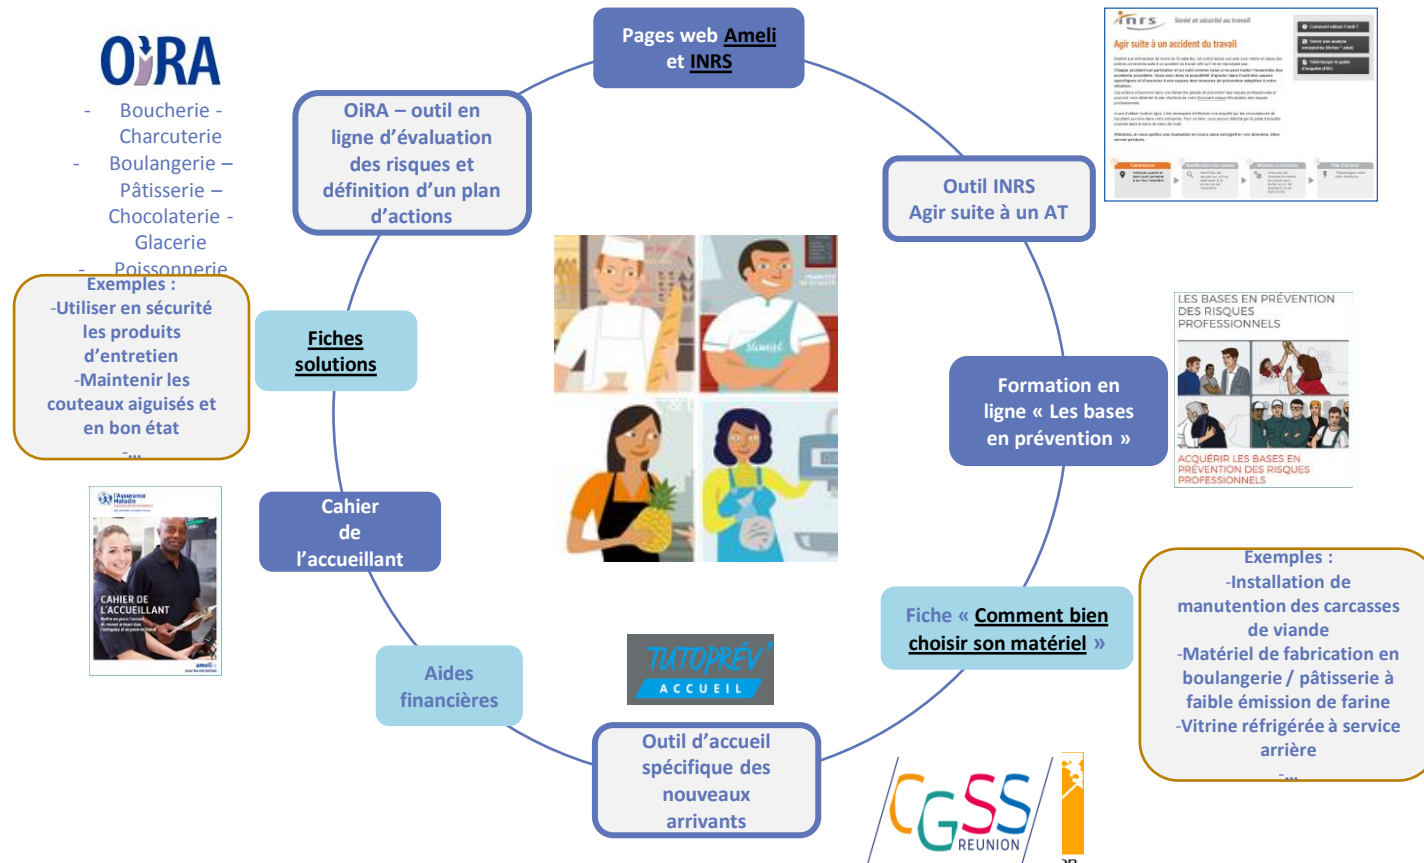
OiRA

- Boucherie - Charcuterie
- Boulangerie – Pâtisserie – Chocolaterie - Glacerie
- Poissonnerie

Exemples :
-Utiliser en sécurité les produits d'entretien
-Maintenir les couteaux aiguisés et en bon état
-…

Pages web Ameli et INRS

OiRA – outil en ligne d'évaluation des risques et définition d'un plan d'actions

inrs Santé et sécurité au travail
Agir suite à un accident du travail

Outil INRS
Agir suite à un AT

Fiches solutions

LES BASES EN PRÉVENTION DES RISQUES PROFESSIONNELS

ACQUÉRIR LES BASES EN PRÉVENTION DES RISQUES PROFESSIONNELS

Formation en ligne « Les bases en prévention »

Cahier de l'accueillant

l'Assurance Maladie
CAHIER DE L'ACCUEILLANT
ameli pour les entreprises

Exemples :
-Installation de manutention des carcasses de viande
-Matériel de fabrication en boulangerie / pâtisserie à faible émission de farine
-Vitrine réfrigérée à service arrière
-…

Fiche « Comment bien choisir son matériel »

TUTOPRÉV' ACCUEIL

Aides financières

Outil d'accueil spécifique des nouveaux arrivants

CGSS REUNION